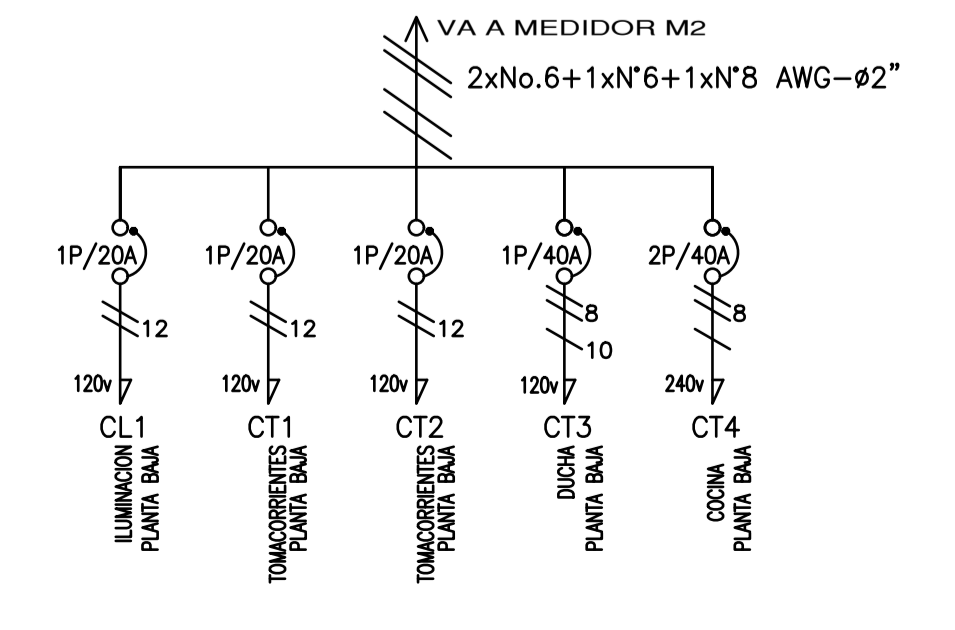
VA A MEDIDOR M2

2xNo.6+1xN°6+1xN°8 AWG–ø2"

1P/20A
12
120v
CL1
ILUMINACION
PLANTA BAJA

1P/20A
12
120v
CT1
TOMACORRIENTES
PLANTA BAJA

1P/20A
12
120v
CT2
TOMACORRIENTES
PLANTA BAJA

1P/40A
8
10
120v
CT3
DUCHA
PLANTA BAJA

2P/40A
8
240v
CT4
COCINA
PLANTA BAJA